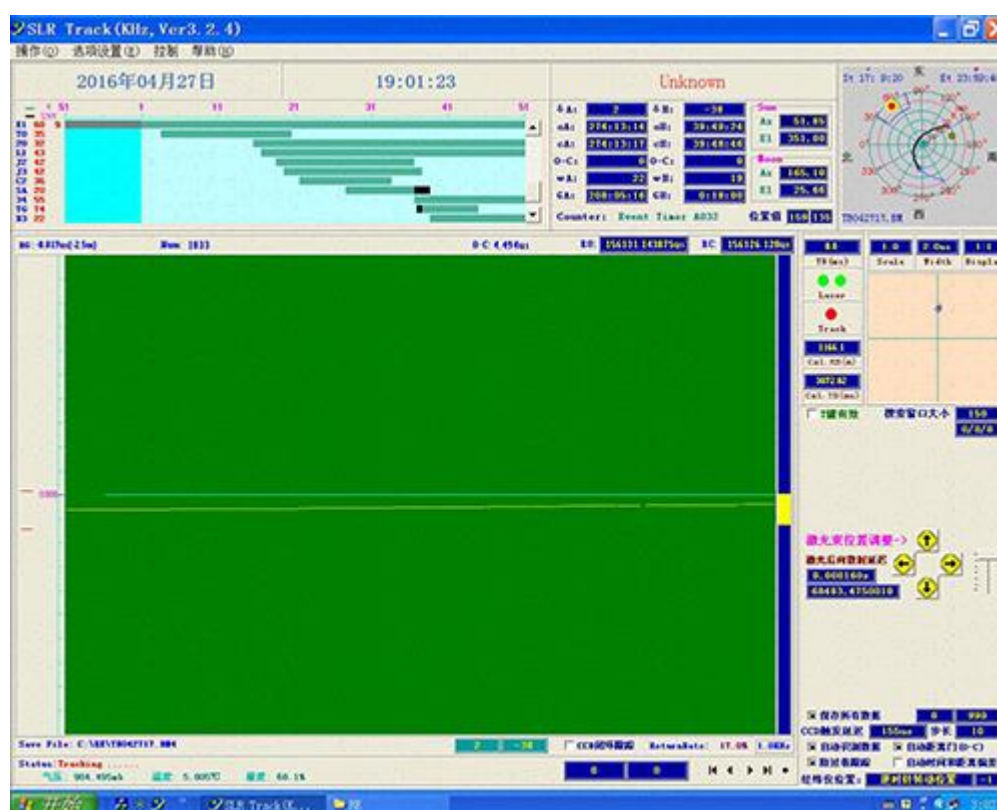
SLR Track (KHz, Ver3. 2. 4)

操作(O) 选项设置(S) 控制 帮助(H)

2016年04月27日

19:01:23

Unknown

St 17: 0:20 东 St 23:50:4

51 1 11 21 31 41 51

δA: 2 δH: -38

cA: 276:13:14 cH: 39:49:24

cA: 276:13:17 cH: 39:48:44

O-C: 0 O-C: 0

wA: 22 wH: 19

GA: 208:05:16 GH: 0:18:00

Sun

Az 51.05

El 353.00

Moon

Az 165.10

El 25.66

Counter: Event Timer A032

位置值 159 136

TR042717.SR 西

北

南

Num: 1833

O-C 4.456μs

EO: 156331 143875μs

EC: 156326 120μs

0.0

TB(ms)

1.0

Scale

2.0ns

Width

Displa

Laser

Track

1166.1

Cal. RD(m)

3072.82

Cal. TB(ms)

门控有效

微变窗口大小

150

0/0/0

激光束位置调整->

激光后向散射延迟

0.000160s

68483.4750010

保存所有数据

0

990

CCD触发延迟

155ms

步长

10

自动识别数据

自动距离门(O-C)

跟踪卫星

自动时间和距离偏差

短暂位位置:

Save File: C:\SRV\TR042717.BR4

Status: Tracking ......

气压: 904.495mb

温度: 5.005℃

湿度: 60.1%

CCD模拟跟踪

ReturnRate: 17.0% 1.0KHz

0

0

开始

SLR Track(K...